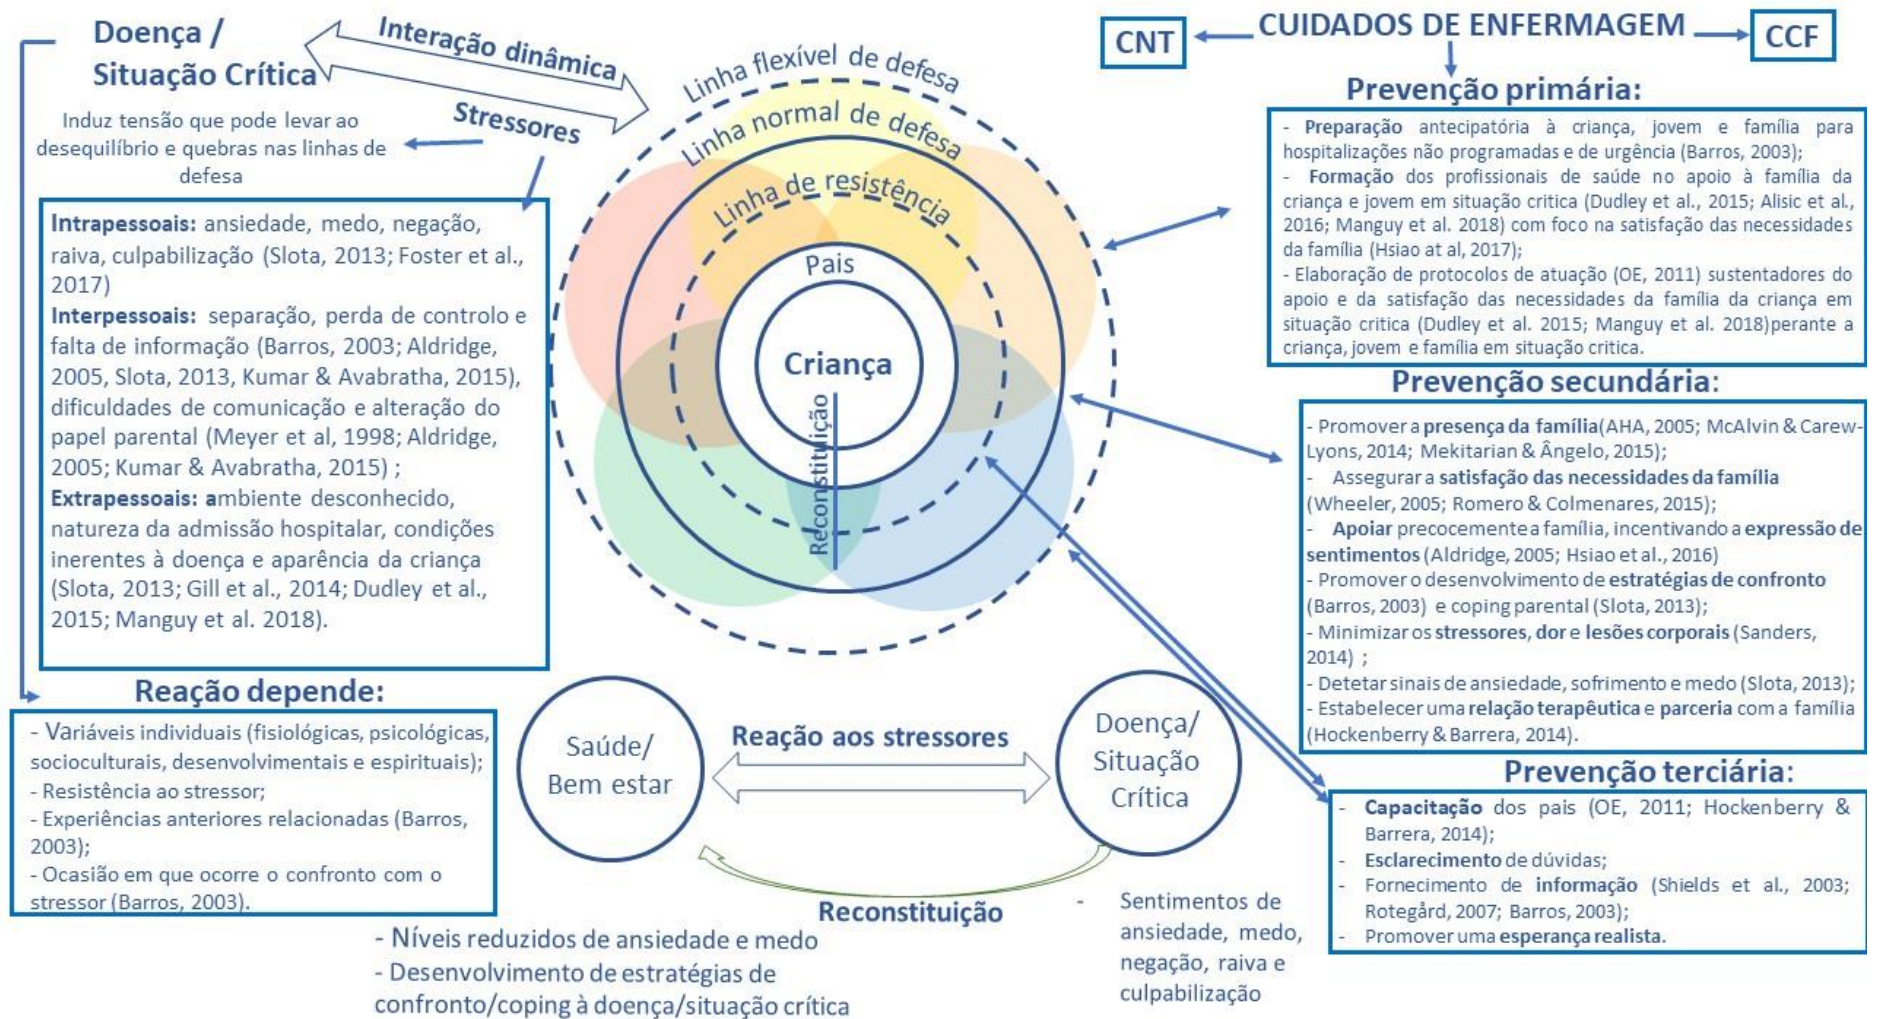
Doença / Situação Crítica

Interação dinâmica

Stressores

Induz tensão que pode levar ao desequilíbrio e quebras nas linhas de defesa

Intrapessoais: ansiedade, medo, negação, raiva, culpabilização (Slota, 2013; Foster et al., 2017)
Interpessoais: separação, perda de controlo e falta de informação (Barros, 2003; Aldridge, 2005, Slota, 2013, Kumar & Avabratha, 2015), dificuldades de comunicação e alteração do papel parental (Meyer et al, 1998; Aldridge, 2005; Kumar & Avabratha, 2015) ;
Extrapessoais: ambiente desconhecido, natureza da admissão hospitalar, condições inerentes à doença e aparência da criança (Slota, 2013; Gill et al., 2014; Dudley et al., 2015; Manguy et al. 2018).

Linha flexível de defesa
Linha normal de defesa
Linha de resistência
Pais
Criança
Reconstituição

CNT
CUIDADOS DE ENFERMAGEM
CCF

Prevenção primária:
- Preparação antecipatória à criança, jovem e família para hospitalizações não programadas e de urgência (Barros, 2003);
- Formação dos profissionais de saúde no apoio à família da criança e jovem em situação critica (Dudley et al., 2015; Alisic et al., 2016; Manguy et al. 2018) com foco na satisfação das necessidades da família (Hsiao at al, 2017);
- Elaboração de protocolos de atuação (OE, 2011) sustentadores do apoio e da satisfação das necessidades da família da criança em situação critica (Dudley et al. 2015; Manguy et al. 2018)perante a criança, jovem e família em situação critica.

Prevenção secundária:
- Promover a presença da família(AHA, 2005; McAlvin & Carew-Lyons, 2014; Mekitarian & Ângelo, 2015);
- Assegurar a satisfação das necessidades da família (Wheeler, 2005; Romero & Colmenares, 2015);
- Apoiar precocemente a família, incentivando a expressão de sentimentos (Aldridge, 2005; Hsiao et al., 2016)
- Promover o desenvolvimento de estratégias de confronto (Barros, 2003) e coping parental (Slota, 2013);
- Minimizar os stressores, dor e lesões corporais (Sanders, 2014) ;
- Detetar sinais de ansiedade, sofrimento e medo (Slota, 2013);
- Estabelecer uma relação terapêutica e parceria com a família (Hockenberry & Barrera, 2014).

Prevenção terciária:
- Capacitação dos pais (OE, 2011; Hockenberry & Barrera, 2014);
- Esclarecimento de dúvidas;
- Fornecimento de informação (Shields et al., 2003; Rotegård, 2007; Barros, 2003);
- Promover uma esperança realista.

Reação depende:
- Variáveis individuais (fisiológicas, psicológicas, socioculturais, desenvolvimentais e espirituais);
- Resistência ao stressor;
- Experiências anteriores relacionadas (Barros, 2003);
- Ocasião em que ocorre o confronto com o stressor (Barros, 2003).

Saúde/ Bem estar
Reação aos stressores
Doença/ Situação Crítica
Reconstituição

- Níveis reduzidos de ansiedade e medo
- Desenvolvimento de estratégias de confronto/coping à doença/situação crítica

- Sentimentos de ansiedade, medo, negação, raiva e culpabilização